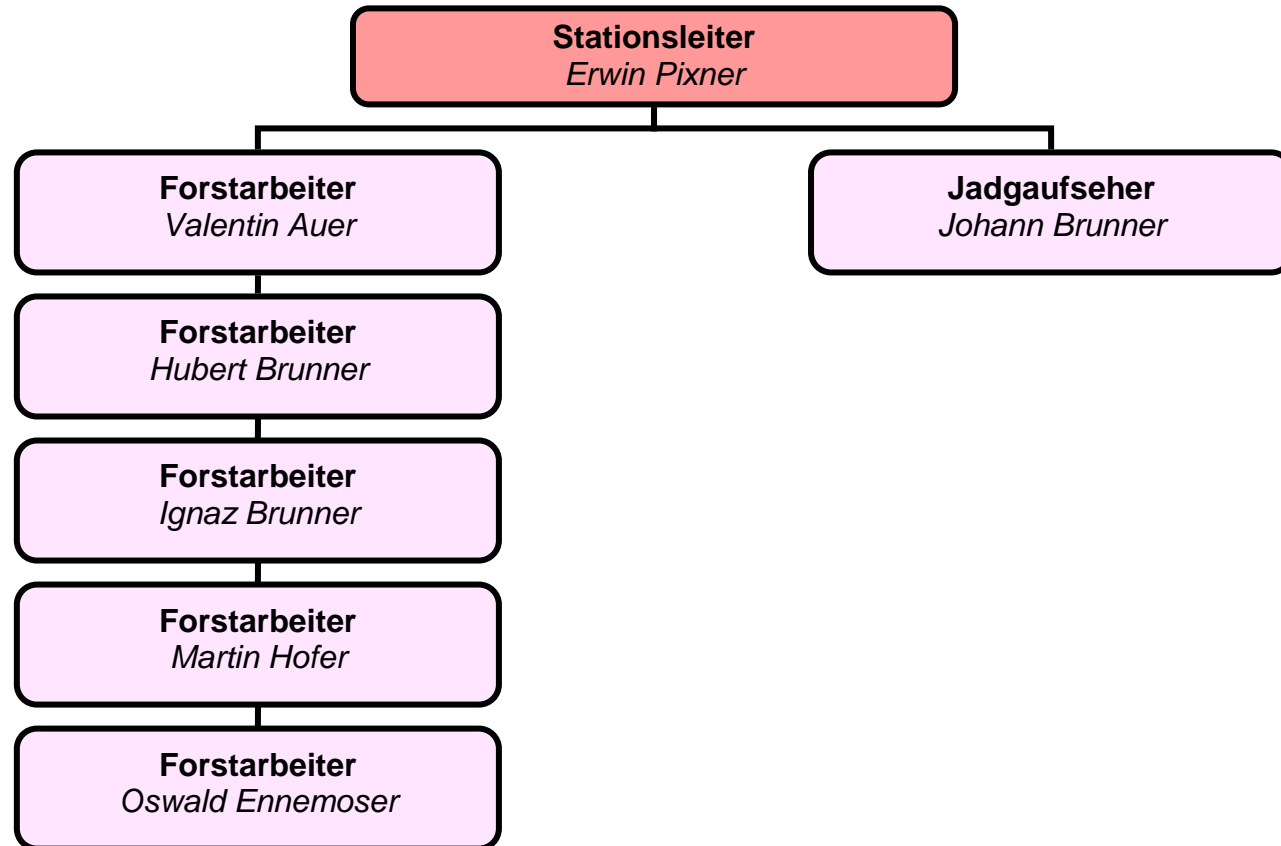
**Stationsleiter**
*Erwin Pixner*

**Forstarbeiter**
*Valentin Auer*

**Forstarbeiter**
*Hubert Brunner*

**Forstarbeiter**
*Ignaz Brunner*

**Forstarbeiter**
*Martin Hofer*

**Forstarbeiter**
*Oswald Ennemoser*

**Jadgaufseher**
*Johann Brunner*